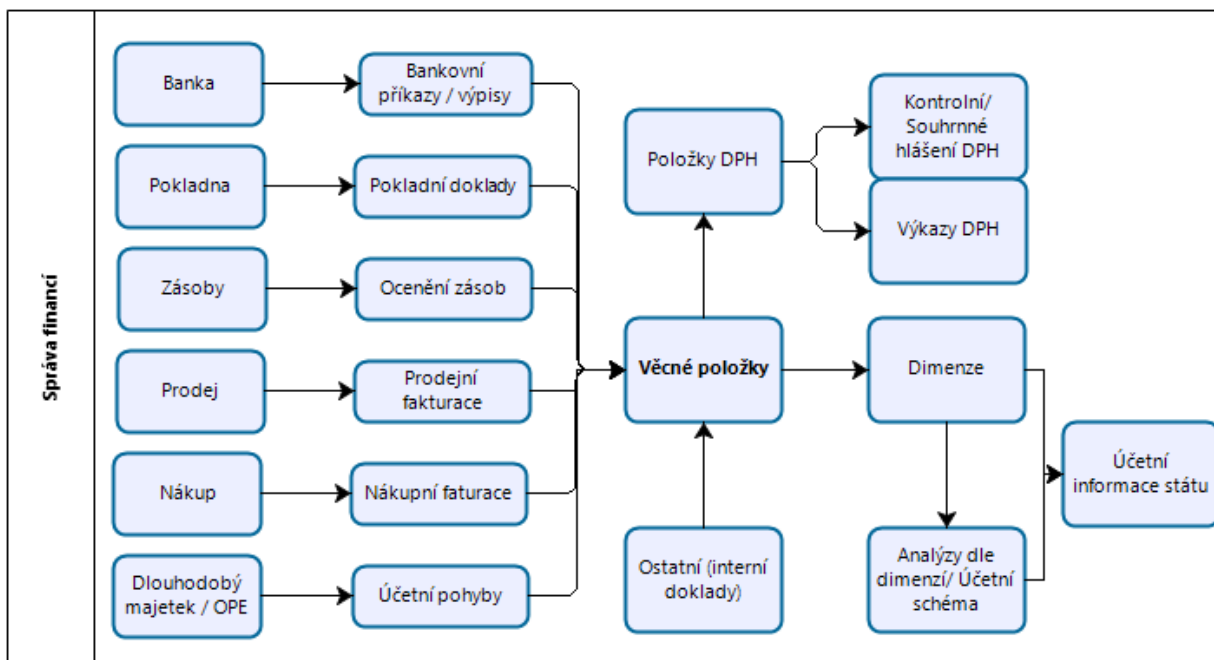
Správa financí

Banka

Bankovní příkazy / výpisy

Pokladna

Pokladní doklady

Zásoby

Ocenění zásob

Prodej

Prodejní fakturace

Nákup

Nákupní faturace

Dlouhodobý majetek / OPE

Účetní pohyby

Položky DPH

Kontrolní/ Souhrnné hlášení DPH

Výkazy DPH

Věcné položky

Dimenze

Účetní informace státu

Ostatní (interní doklady)

Analýzy dle dimenzí/ Účetní schéma